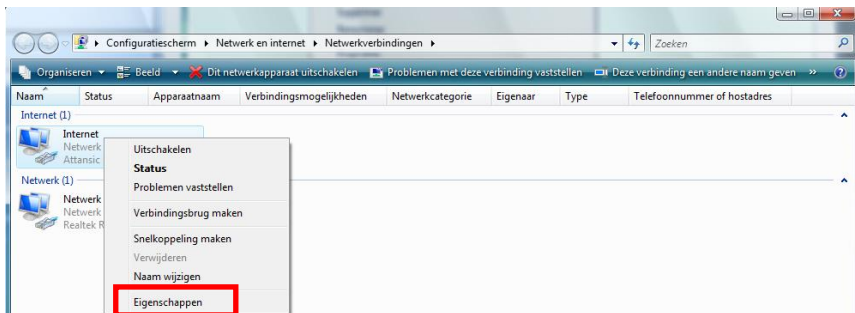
Configuratiescherm ▸ Netwerk en internet ▸ Netwerkverbindingen ▸

Zoeken

Organiseren ▾ Beeld ▾ Dit netwerkapparaat uitschakelen Problemen met deze verbinding vaststellen Deze verbinding een andere naam geven »

| Naam | Status | Apparaatnaam | Verbindingsmogelijkheden | Netwerkcategorie | Eigenaar | Type | Telefoonnummer of hostadres |
|---|---|---|---|---|---|---|---|

Internet (1)

Internet
Netwerk
Attansic

Netwerk (1)

Netwerk
Netwerk
Realtek R

Uitschakelen
Status
Problemen vaststellen
Verbindingsbrug maken
Snelkoppeling maken
Verwijderen
Naam wijzigen
Eigenschappen